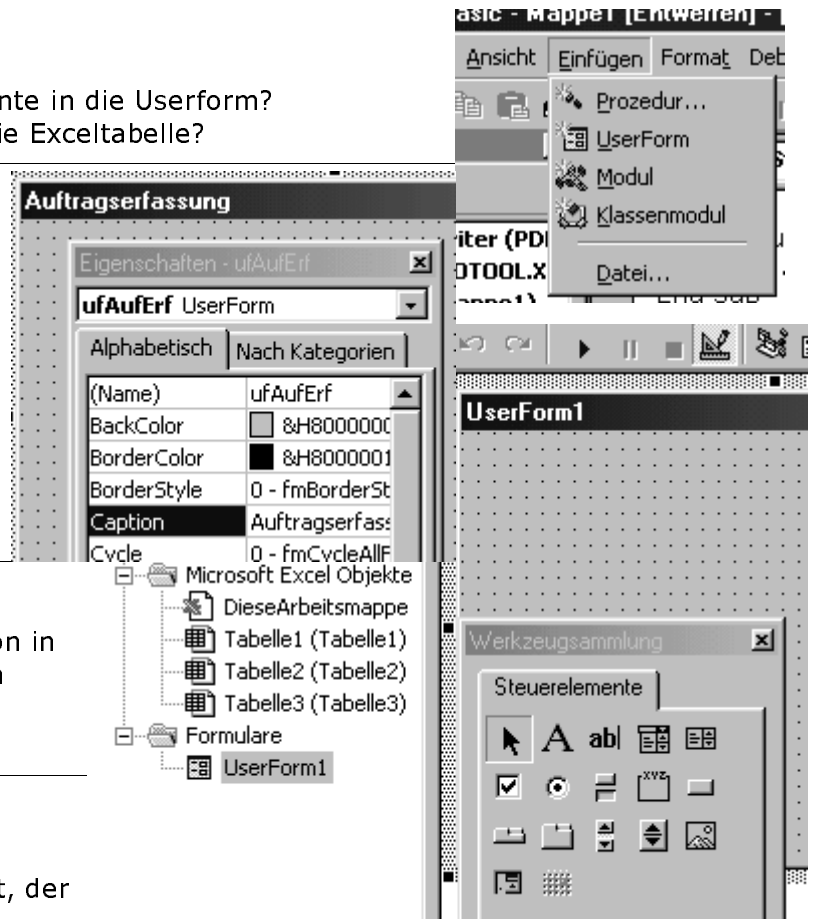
asic - Mappe1 [Entwerfen] -

Ansicht Einfügen Format Deb

Prozedur...
UserForm
Modul
Klassenmodul
Datei...

nte in die Userform?
ie Exceltabelle?

Auftragserfassung

Eigenschaften - ufAufErf

ufAufErf UserForm

Alphabetisch | Nach Kategorien

| (Name) | ufAufErf |
|---|---|
| BackColor | &H8000000 |
| BorderColor | &H8000001 |
| BorderStyle | 0 - fmBorderSt |
| Caption | Auftragserfass |
| Cycle | 0 - fmCycleAllF |

iter (PD
OTOOL.X
appe1)
End Sub

UserForm1

Microsoft Excel Objekte
DieseArbeitsmappe
Tabelle1 (Tabelle1)
Tabelle2 (Tabelle2)
Tabelle3 (Tabelle3)
Formulare
UserForm1

on in
n

Werkzeugsammlung

Steuerelemente

A abl

t, der